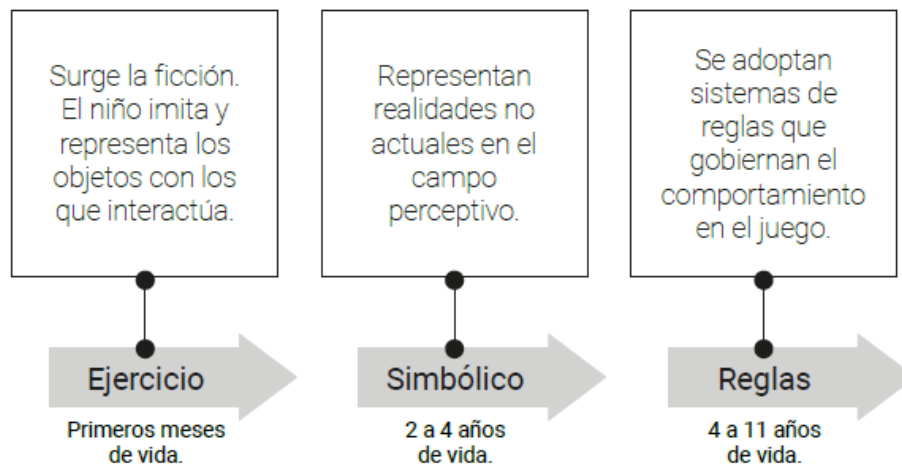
Surge la ficción. El niño imita y representa los objetos con los que interactúa.

Ejercicio

Primeros meses de vida.

Representan realidades no actuales en el campo perceptivo.

Simbólico

2 a 4 años de vida.

Se adoptan sistemas de reglas que gobiernan el comportamiento en el juego.

Reglas

4 a 11 años de vida.